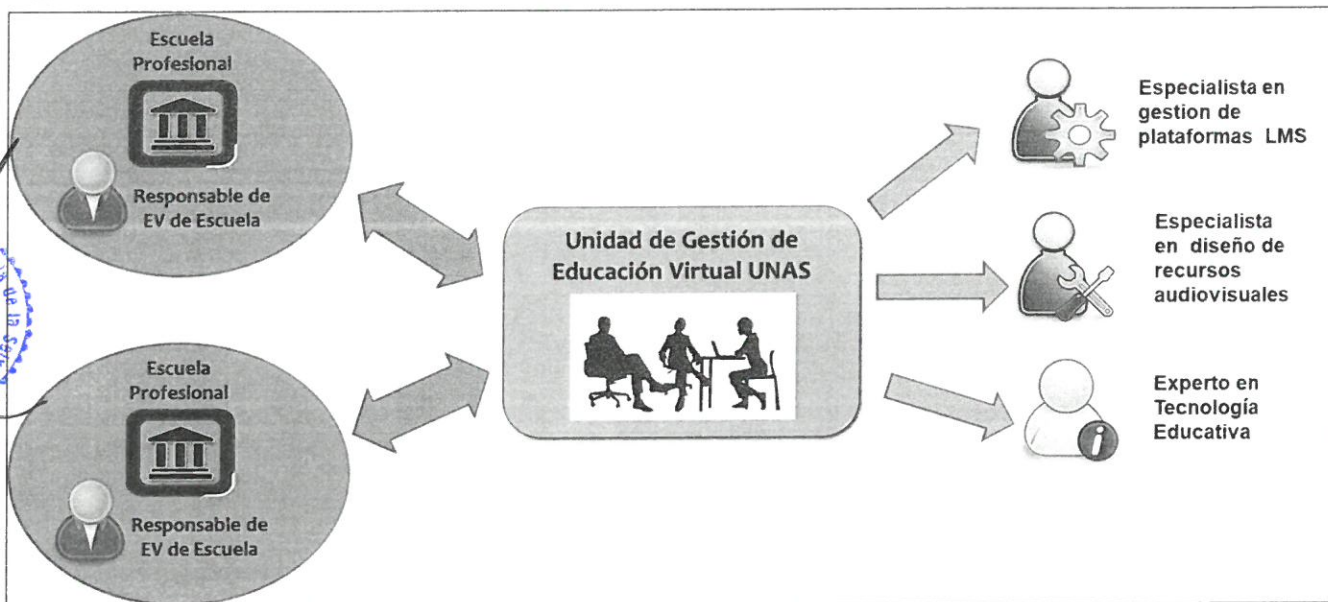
Escuela Profesional

Responsable de EV de Escuela

Escuela Profesional

Responsable de EV de Escuela

Unidad de Gestión de Educación Virtual UNAS

Especialista en gestion de plataformas LMS

Especialista en diseño de recursos audiovisuales

Experto en Tecnología Educativa

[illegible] de la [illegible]